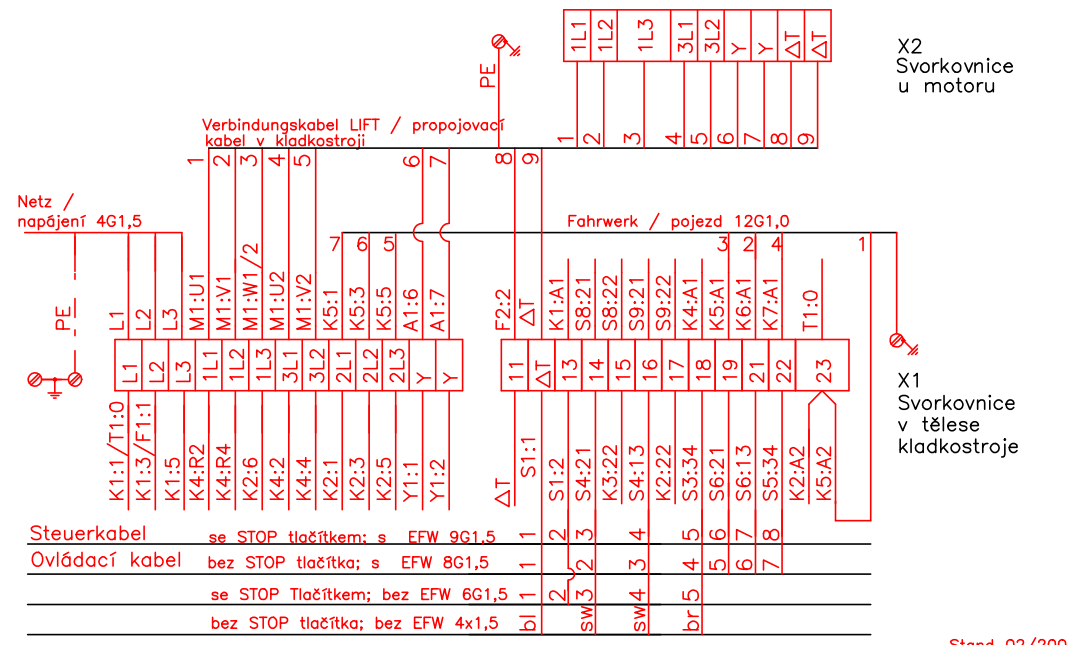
1L1 1L2 1L3 3L1 3L2 Y Y ΔT ΔT

X2
Svorkovnice
u motoru

PE

1 2 3 4 5 6 7 8 9

Verbindungskabel LIFT / propojovací kabel v kladkostroji

1 2 3 4 5 6 7 8 9

Netz /
napájení 4G1,5

Fahrwerk / pojezd 12G1,0

7 6 5 3 2 4 1

PE

L1 L2 L3 M1:U1 M1:V1 M1:W1/2 M1:U2 M1:V2 K5:1 K5:3 K5:5 A1:6 A1:7 F2:2 ΔT K1:A1 S8:21 S8:22 S9:21 S9:22 K4:A1 K5:A1 K6:A1 K7:A1 T1:0

L1 L2 L3 1L1 1L2 1L3 3L1 3L2 2L1 2L2 2L3 Y Y 11 ΔT 13 14 15 16 17 18 19 21 22 23

X1
Svorkovnice
v tělese
kladkostroje

K1:1/T1:0 K1:3/F1:1 K1:5 K4:R2 K4:R4 K2:6 K4:2 K4:4 K2:1 K2:3 K2:5 Y1:1 Y1:2 ΔT S1:1 S1:2 S4:21 K3:22 S4:13 K2:22 S3:34 S6:21 S6:13 S5:34 K2:A2 K5:A2

Steuerkabel se STOP tlačítkem; s EFW 9G1,5 1 2 3 4 5 6 7 8
Ovládací kabel bez STOP tlačítka; s EFW 8G1,5 1 2 3 4 5 6 7
se STOP Tlačítkem; bez EFW 6G1,5 1 2 3 4 5
bez STOP tlačítka; bez EFW 4x1,5 bl sw sw br

Stand 02/200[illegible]